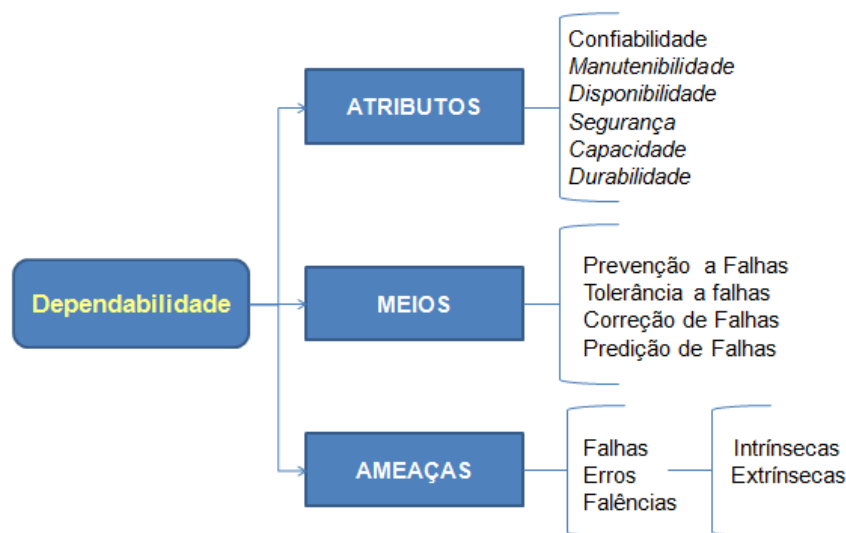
Dependabilidade

ATRIBUTOS

Confiabilidade
Manutenibilidade
Disponibilidade
Segurança
Capacidade
Durabilidade

MEIOS

Prevenção a Falhas
Tolerância a falhas
Correção de Falhas
Predição de Falhas

AMEAÇAS

Falhas
Erros
Falências

Intrínsecas
Extrínsecas